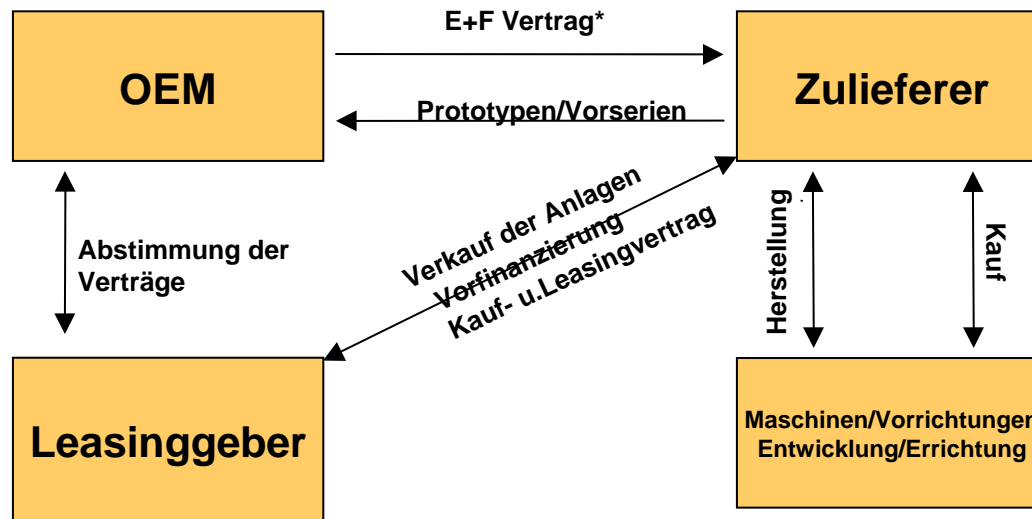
OEM

E+F Vertrag*

Zulieferer

Prototypen/Vorserien

Abstimmung der Verträge

Verkauf der Anlagen
Vorfinanzierung
Kauf- u.Leasingvertrag

Herstellung

Kauf

Leasinggeber

Maschinen/Vorrichtungen
Entwicklung/Errichtung